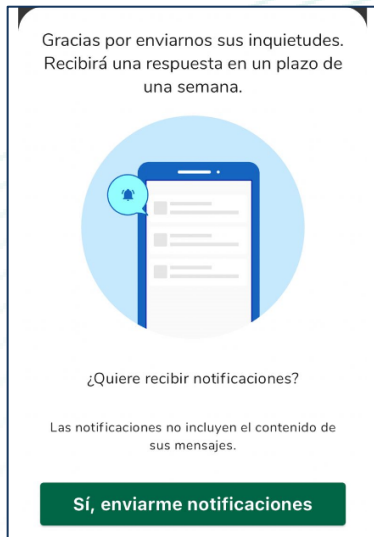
Gracias por enviarnos sus inquietudes. Recibirá una respuesta en un plazo de una semana.

¿Quiere recibir notificaciones?

Las notificaciones no incluyen el contenido de sus mensajes.

Sí, enviarme notificaciones